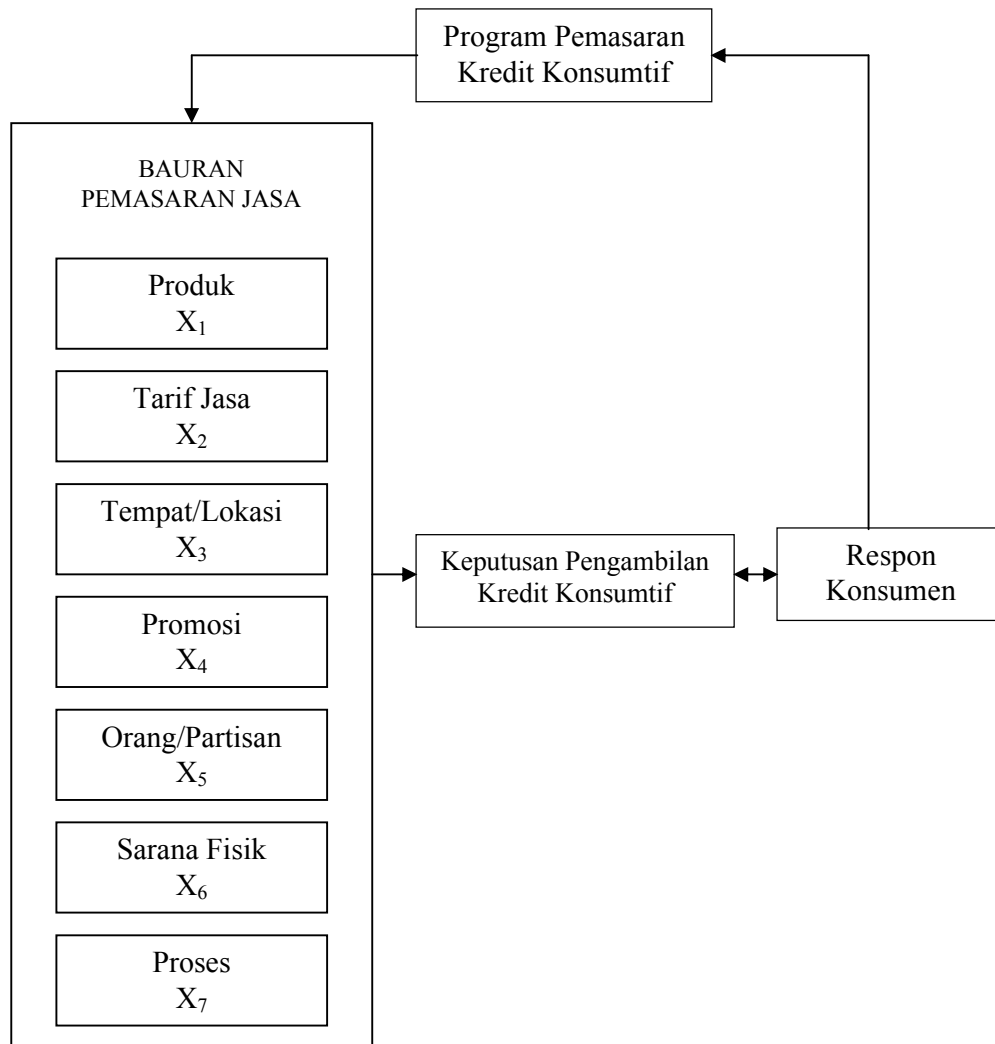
Program Pemasaran Kredit Konsumtif

BAURAN PEMASARAN JASA

Produk $X_1$

Tarif Jasa $X_2$

Tempat/Lokasi $X_3$

Promosi $X_4$

Orang/Partisan $X_5$

Sarana Fisik $X_6$

Proses $X_7$

Keputusan Pengambilan Kredit Konsumtif

Respon Konsumen